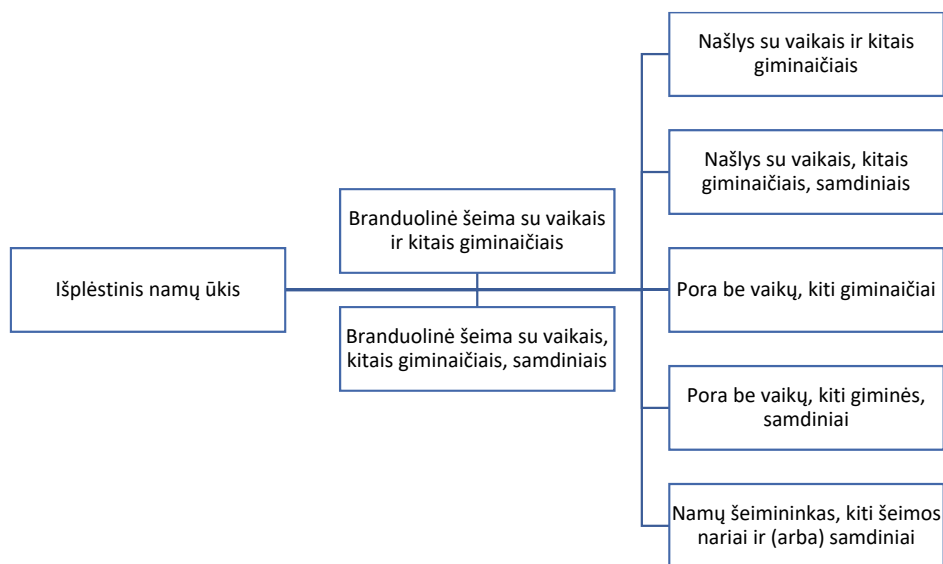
Išplėstinis namų ūkis

Branduolinė šeima su vaikais ir kitais giminaičiais

Branduolinė šeima su vaikais, kitais giminaičiais, samdiniais

Našlys su vaikais ir kitais giminaičiais

Našlys su vaikais, kitais giminaičiais, samdiniais

Pora be vaikų, kiti giminaičiai

Pora be vaikų, kiti giminės, samdiniai

Namų šeimininkas, kiti šeimos nariai ir (arba) samdiniai